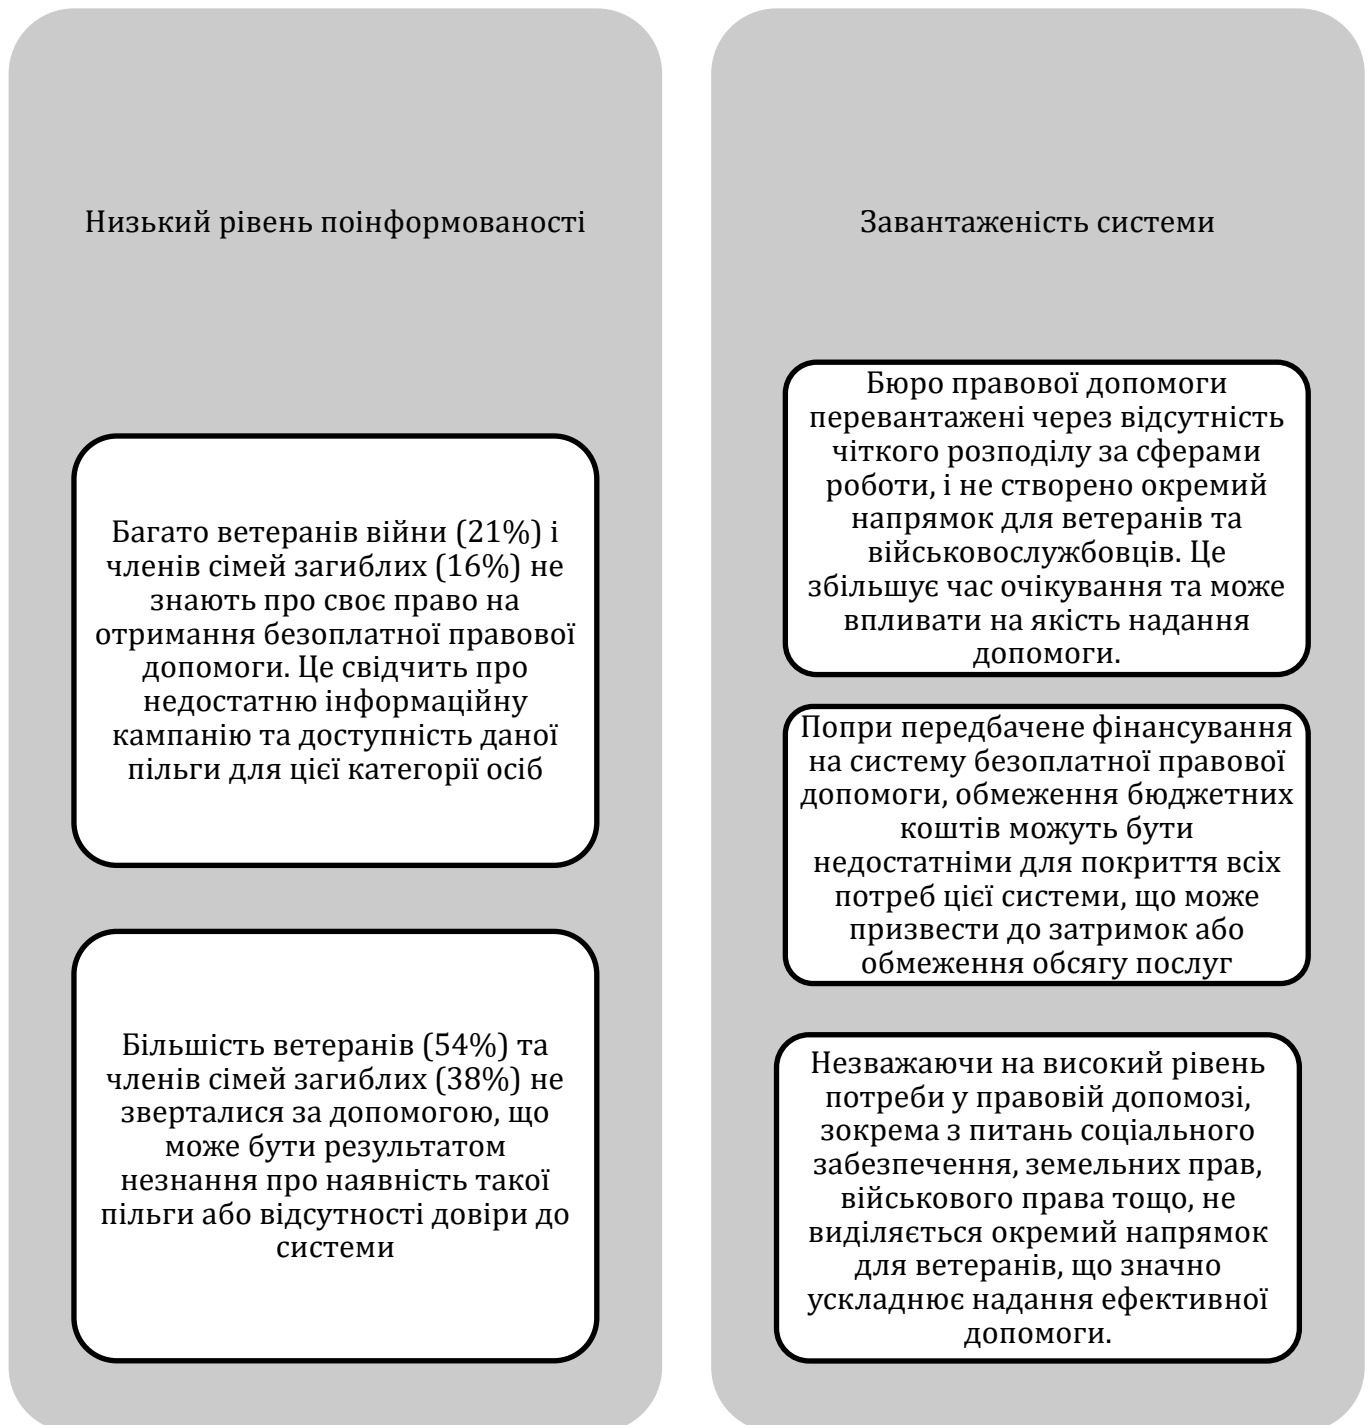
Низький рівень поінформованості

Багато ветеранів війни (21%) і членів сімей загиблих (16%) не знають про своє право на отримання безоплатної правової допомоги. Це свідчить про недостатню інформаційну кампанію та доступність даної пільги для цієї категорії осіб

Більшість ветеранів (54%) та членів сімей загиблих (38%) не зверталися за допомогою, що може бути результатом незнання про наявність такої пільги або відсутності довіри до системи

Завантаженість системи

Бюро правової допомоги перевантажені через відсутність чіткого розподілу за сферами роботи, і не створено окремий напрямок для ветеранів та військовослужбовців. Це збільшує час очікування та може впливати на якість надання допомоги.

Попри передбачене фінансування на систему безоплатної правової допомоги, обмеження бюджетних коштів можуть бути недостатніми для покриття всіх потреб цієї системи, що може призвести до затримок або обмеження обсягу послуг

Незважаючи на високий рівень потреби у правовій допомозі, зокрема з питань соціального забезпечення, земельних прав, військового права тощо, не виділяється окремий напрямок для ветеранів, що значно ускладнює надання ефективної допомоги.